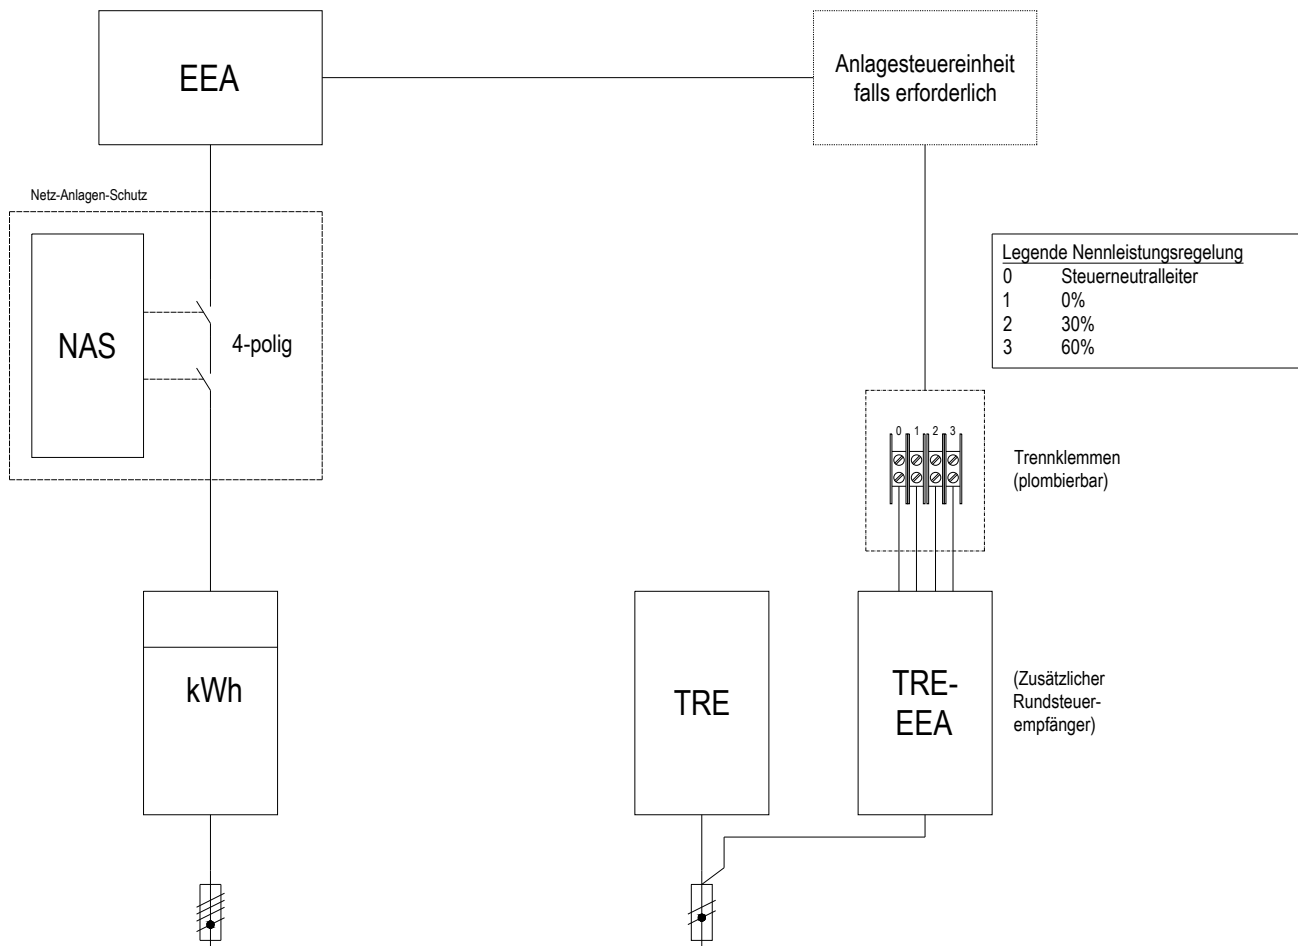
EEA

Anlagesteuereinheit falls erforderlich

Netz-Anlagen-Schutz

NAS

4-polig

Legende Nennleistungsregelung

| | |
|---|---|
| 0 | Steuerneutralleiter |
| 1 | 0% |
| 2 | 30% |
| 3 | 60% |

0 1 2 3

Trennklemmen (plombierbar)

kWh

TRE

TRE-EEA

(Zusätzlicher Rundsteuerempfänger)